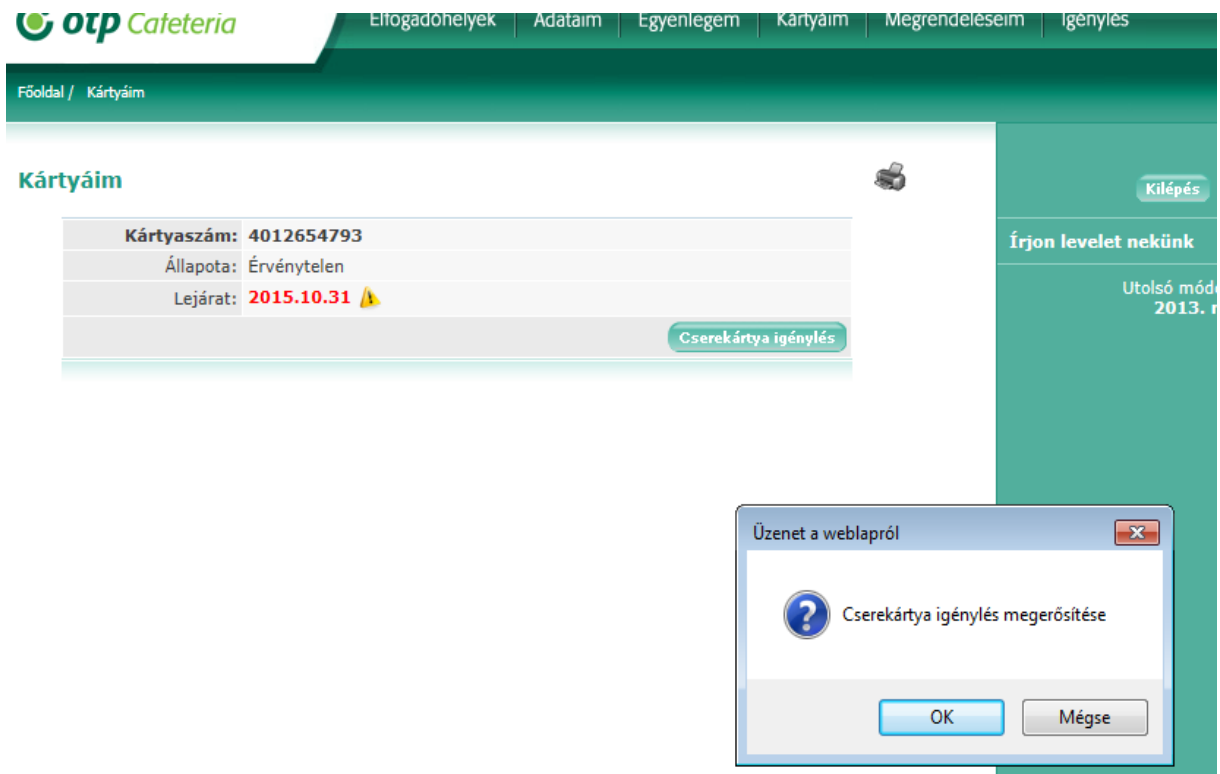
otp Cafeteria

Elfogadóhelyek | Adataim | Egyenlegem | Kártyáim | Megrendeléseim | Igénylés

Főoldal / Kártyáim

Kártyáim

| | |
|---|---|
| Kártyaszám: | 4012654793 |
| Állapota: | Érvénytelen |
| Lejárat: | 2015.10.31 |

Cserekártya igénylés

Kilépés

Írjon levelet nekünk

Utolsó módo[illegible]
2013. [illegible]

Üzenet a weblapról

Cserekártya igénylés megerősítése

OK
Mégse